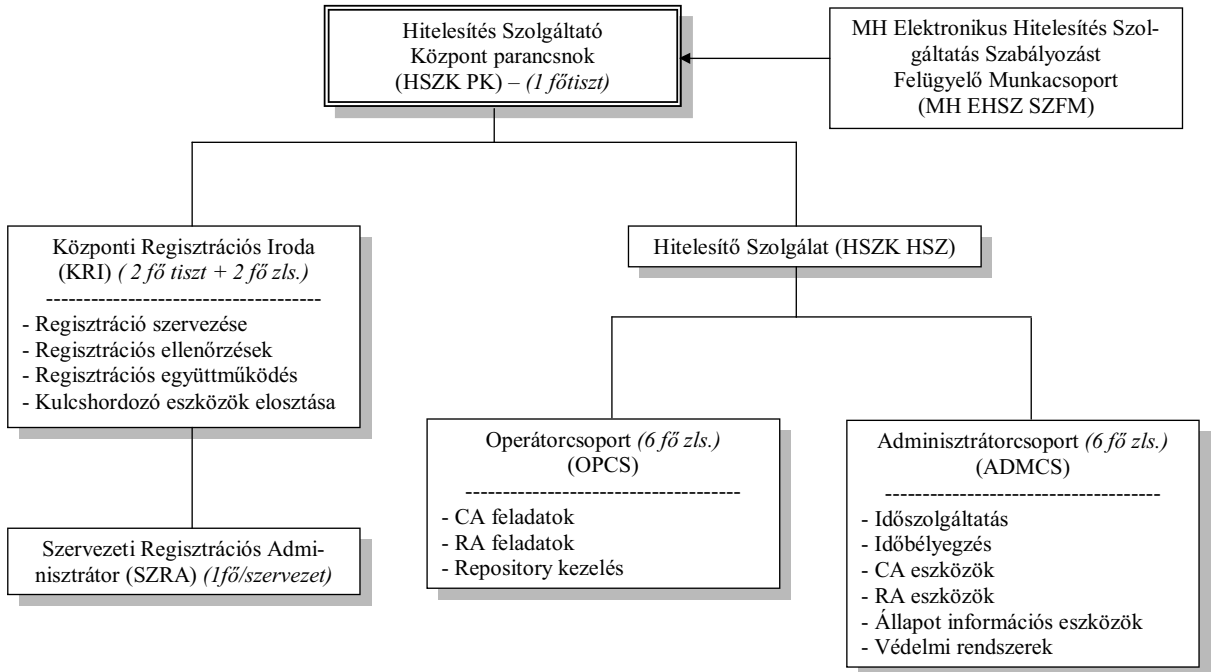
Hitelesítés Szolgáltató Központ parancsnok (HSZK PK) – (1 főtiszt)

MH Elektronikus Hitelesítés Szolgáltatás Szabályozást Felügyelő Munkacsoport (MH EHSZ SZFM)

Központi Regisztrációs Iroda (KRI) ( 2 fő tiszt + 2 fő zls.)
------------------------------------
- Regisztráció szervezése
- Regisztrációs ellenőrzések
- Regisztrációs együttműködés
- Kulcshordozó eszközök elosztása

Hitelesítő Szolgálat (HSZK HSZ)

Szervezeti Regisztrációs Adminisztrátor (SZRA) (1fő/szervezet)

Operátorcsoport (6 fő zls.) (OPCS)
------------------------------------
- CA feladatok
- RA feladatok
- Repository kezelés

Adminisztrátorcsoport (6 fő zls.) (ADMCS)
------------------------------------
- Időszolgáltatás
- Időbélyegzés
- CA eszközök
- RA eszközök
- Állapot információs eszközök
- Védelmi rendszerek